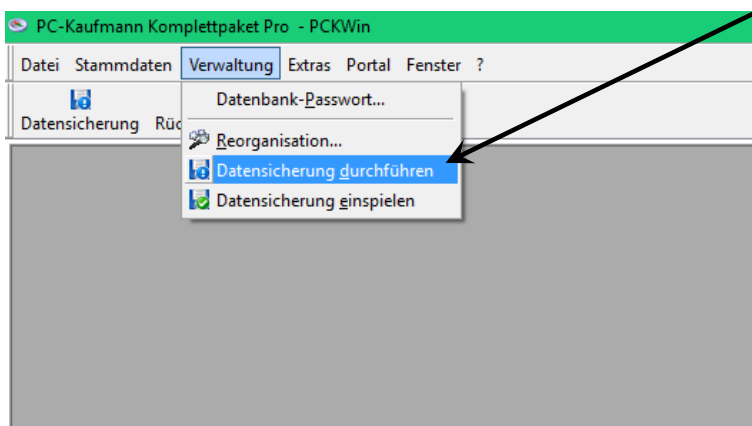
PC-Kaufmann Komplettpaket Pro - PCKWin

Datei Stammdaten Verwaltung Extras Portal Fenster ?

Datensicherung Rüc

Datenbank-Passwort...

Reorganisation...

Datensicherung durchführen

Datensicherung einspielen